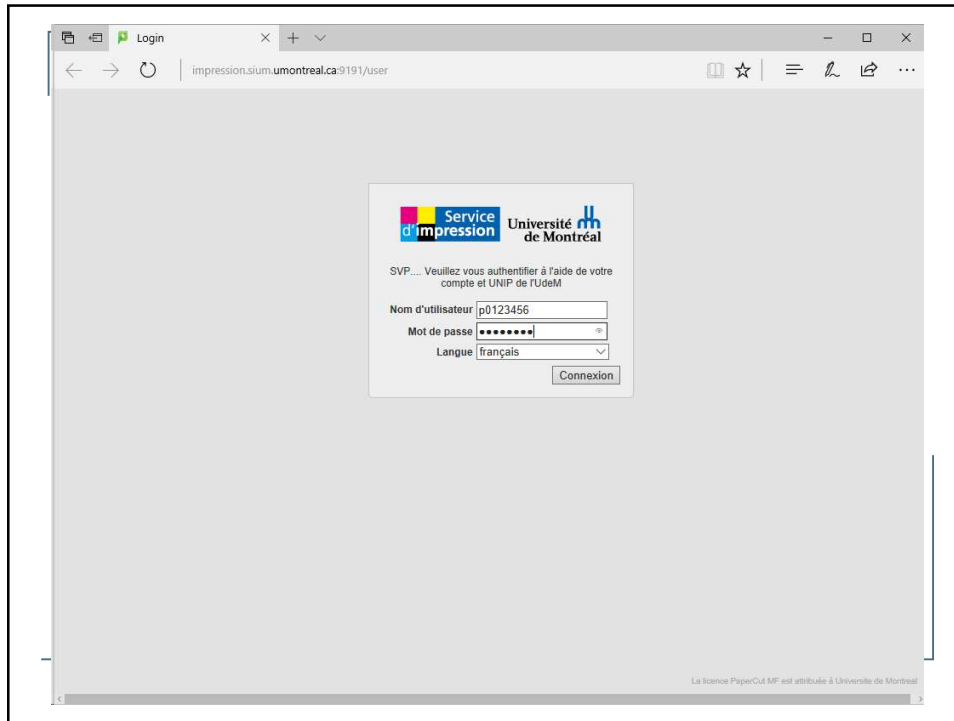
Login

impression.sium.umontreal.ca:9191/user

Service d'impression

Université de Montréal

SVP.... Veuillez vous authentifier à l'aide de votre compte et UNIP de l'UdeM

Nom d'utilisateur p0123456

Mot de passe ••••••••

Langue français

Connexion

La licence PaperCut MF est attribuée à Université de Montréal